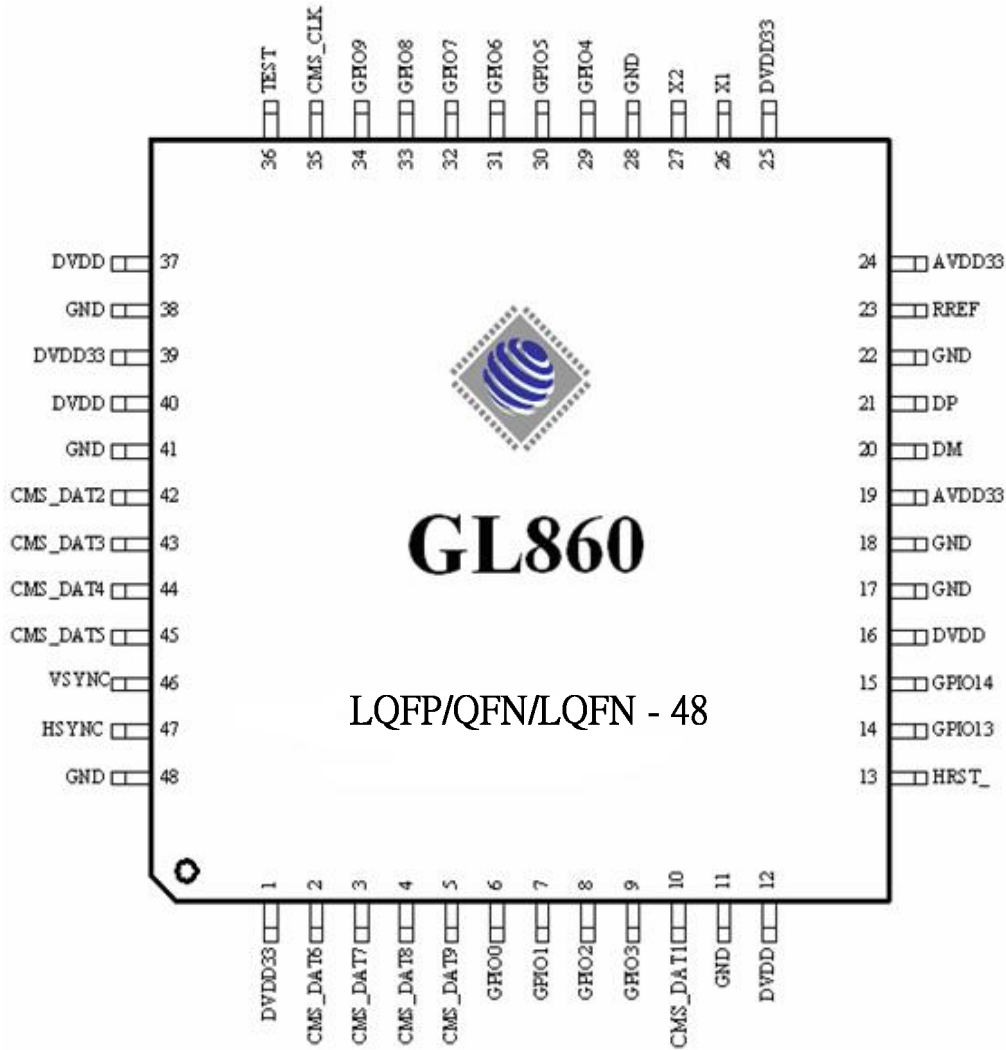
TEST
CMS_CLK
GPIO9
GPIO8
GPIO7
GPIO6
GPIO5
GPIO4
GND
X2
X1
DVDD33

36
35
34
33
32
31
30
29
28
27
26
25

DVDD 37
GND 38
DVDD33 39
DVDD 40
GND 41
CMS_DAT2 42
CMS_DAT3 43
CMS_DAT4 44
CMS_DAT5 45
VSYNC 46
HSYNC 47
GND 48

24 AVDD33
23 RREF
22 GND
21 DP
20 DM
19 AVDD33
18 GND
17 GND
16 DVDD
15 GPIO14
14 GPIO13
13 HRST_

GL860

LQFP/QFN/LQFN - 48

1
2
3
4
5
6
7
8
9
10
11
12

DVDD33
CMS_DAT6
CMS_DAT7
CMS_DAT8
CMS_DAT9
GPIO0
GPIO1
GPIO2
GPIO3
CMS_DAT1
GND
DVDD